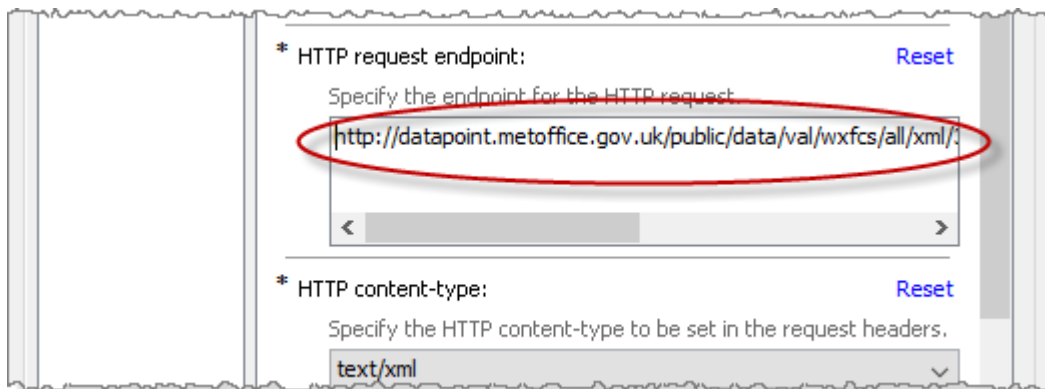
* HTTP request endpoint:
Reset

Specify the endpoint for the HTTP request.

http://datapoint.metoffice.gov.uk/public/data/val/wxfcs/all/xml/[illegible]

* HTTP content-type:
Reset

Specify the HTTP content-type to be set in the request headers.

text/xml